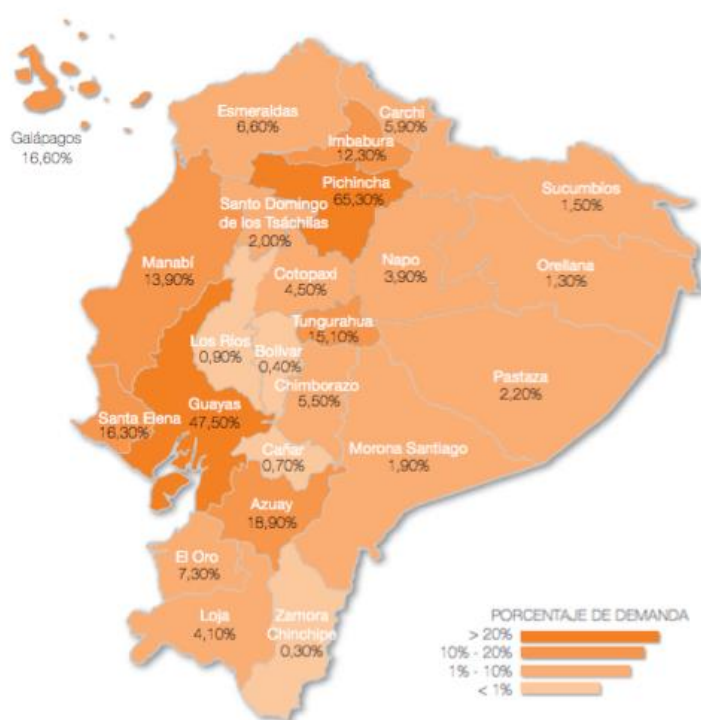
Galápagos
16,60%

Esmeraldas
6,60%

Carchi
5,90%

Imbabura
12,30%

Pichincha
65,30%

Sucumbíos
1,50%

Santo Domingo de los Tsáchilas
2,00%

Manabí
13,90%

Cotopaxi
4,50%

Napo
3,90%

Orellana
1,30%

Tungurahua
15,10%

Los Ríos
0,90%

Bolívar
0,40%

Chimborazo
5,50%

Pastaza
2,20%

Santa Elena
16,30%

Guayas
47,50%

Cañar
0,70%

Morona Santiago
1,90%

Azuay
18,90%

El Oro
7,30%

Loja
4,10%

Zamora Chinchipe
0,30%

PORCENTAJE DE DEMANDA
> 20%
10% - 20%
1% - 10%
< 1%